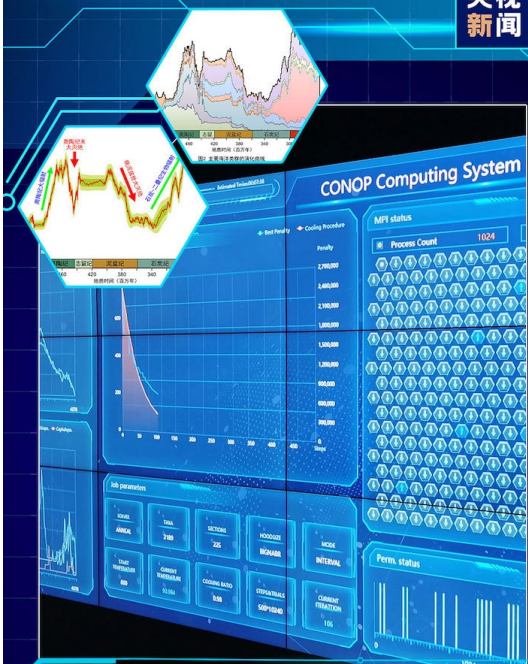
央视
新闻

420 太留 泥盆纪 石炭 460 380 340
地质时间（百万年）
图2 主要海洋类群的演化曲线

奥陶纪末
大灭绝
泥盆纪晚期
石炭-二叠纪生物辐射
奥陶纪大辐射
志留纪 泥盆纪 石炭纪
460 420 380 340
地质时间（百万年）

CONOP Computing System

Estimated Time(0:0):37:18

Best Penalty
Cooling Procedure

Penalty
2,700,000
2,400,000
2,100,000
1,800,000
1,500,000
1,200,000
900,000
600,000
300,000
0
Steps

MPI status
Process Count 1024

Job parameters
SOLVER ANNEAL
TAXA 3189
SECTIONS 225
HOODSIZE BIGNABR
MODE INTERVAL
START TEMPERATURE 800
CURRENT TEMPERATURE 63.066
COOLING RATIO 0.98
STEPS&TRIALS 500*10240
CURRENT ITERATION 106

Perm. status